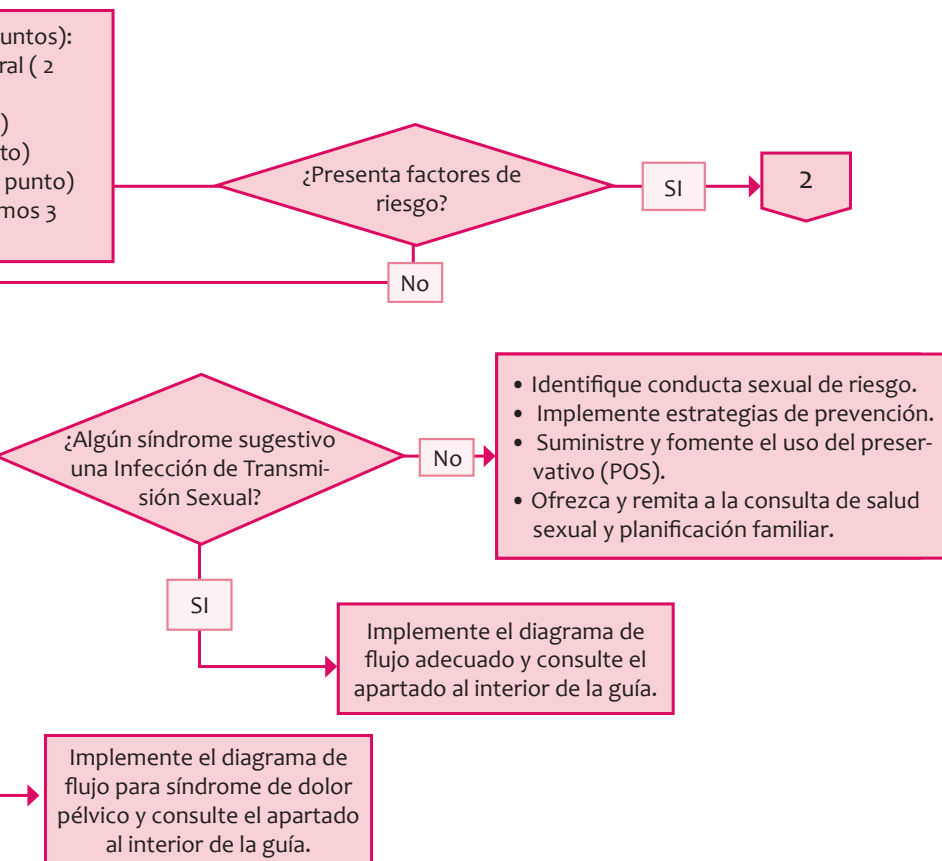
untos):
ral ( 2
)
to)
punto)
mos 3

¿Presenta factores de riesgo?

SI

2

No

¿Algún síndrome sugestivo una Infección de Transmisión Sexual?

No

• Identifique conducta sexual de riesgo.
• Implemente estrategias de prevención.
• Suministre y fomente el uso del preservativo (POS).
• Ofrezca y remita a la consulta de salud sexual y planificación familiar.

SI

Implemente el diagrama de flujo adecuado y consulte el apartado al interior de la guía.

Implemente el diagrama de flujo para síndrome de dolor pélvico y consulte el apartado al interior de la guía.